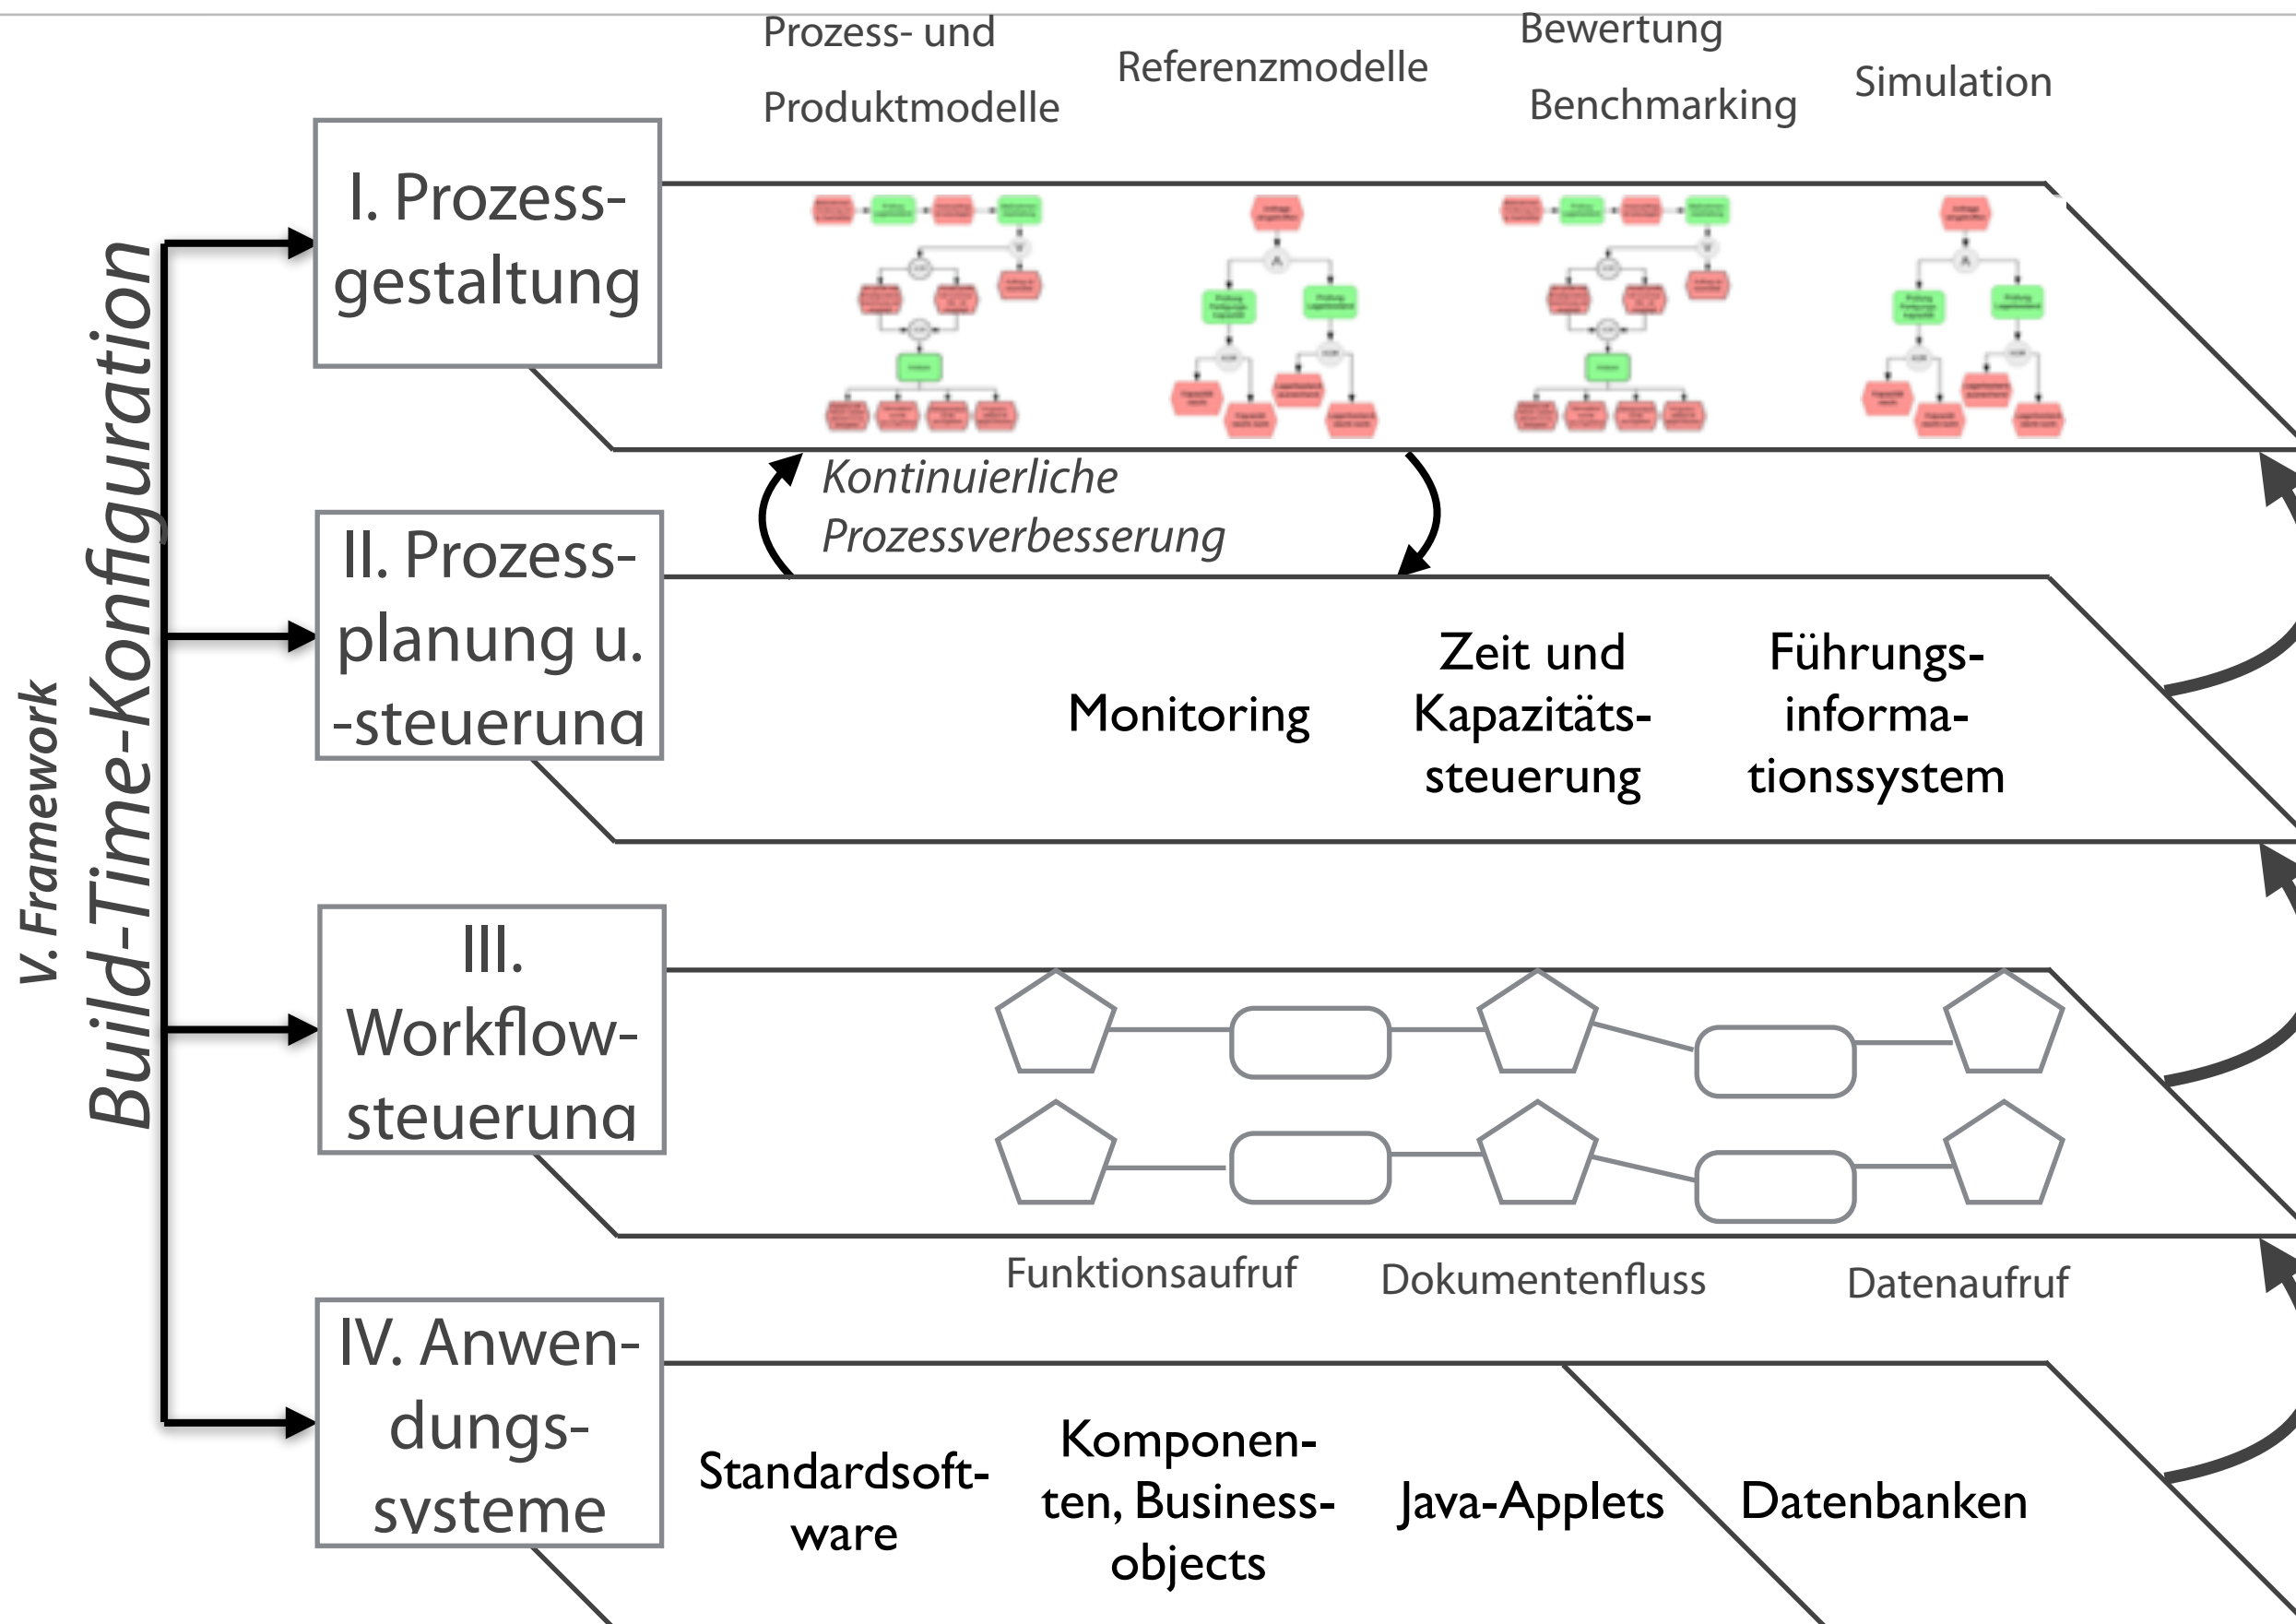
Prozess- und Produktmodelle

Referenzmodelle

Bewertung Benchmarking

Simulation

V. Framework
Build-Time-Konfiguration

I. Prozessgestaltung

Kontinuierliche Prozessverbesserung

II. Prozessplanung u. -steuerung

Monitoring

Zeit und Kapazitätssteuerung

Führungsinformationssystem

III. Workflowsteuerung

Funktionsaufruf

Dokumentenfluss

Datenaufruf

IV. Anwendungssysteme

Standardsoftware

Komponenten, Business-objects

Java-Applets

Datenbanken